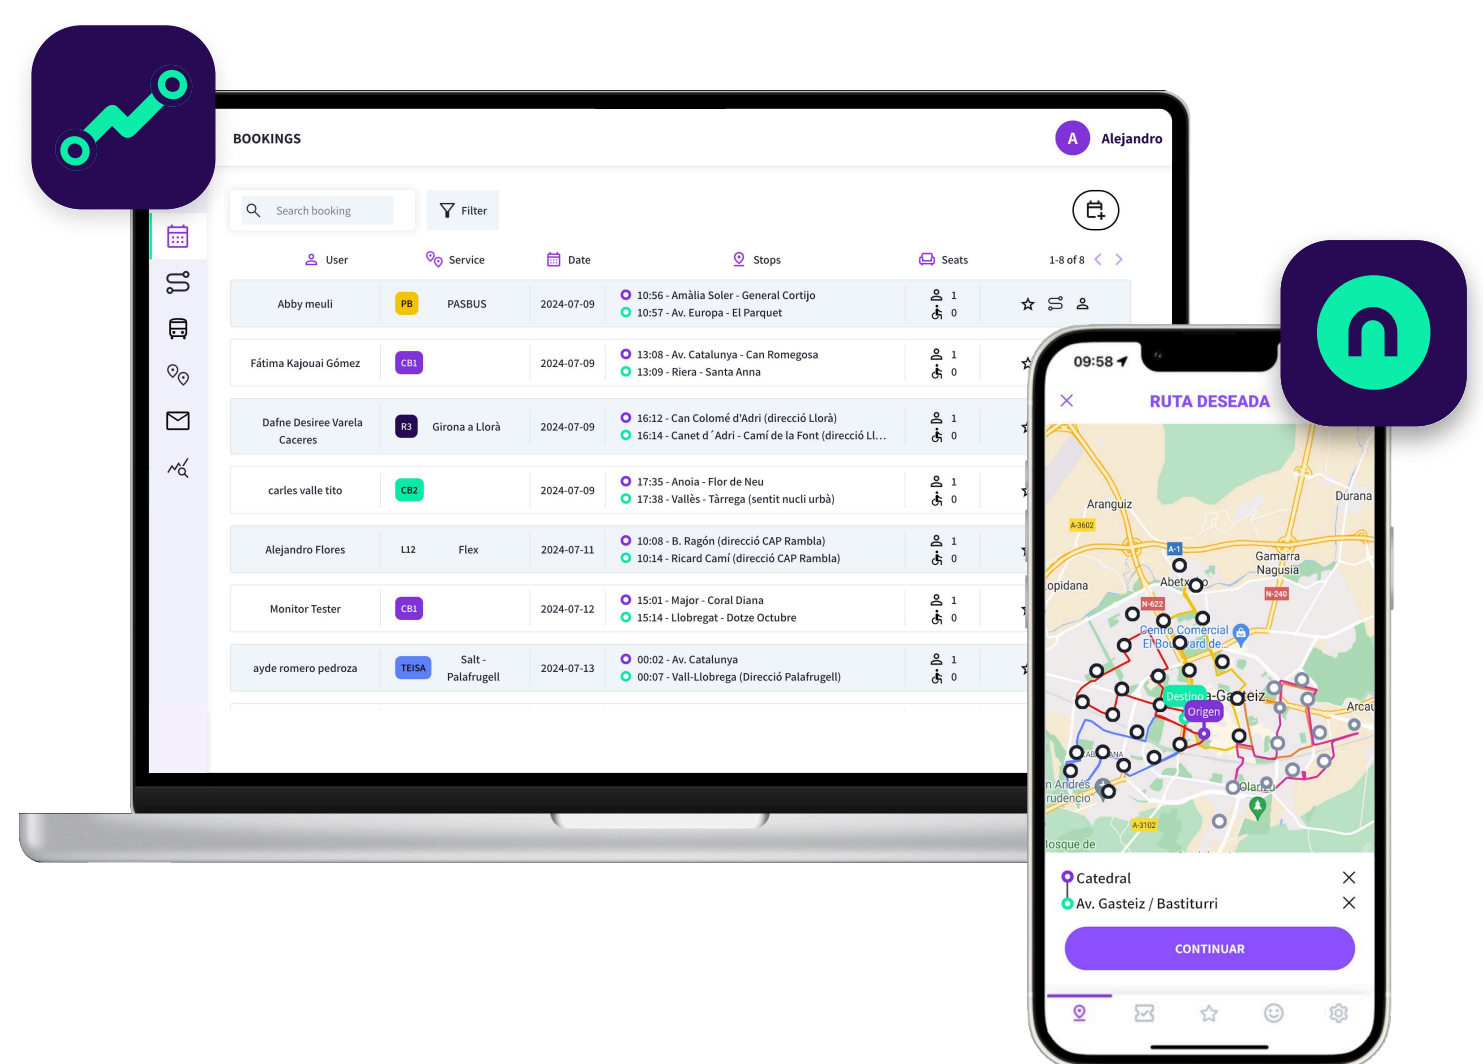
BOOKINGS

A Alejandro

Search booking

Filter

| User | Service | | Date | Stops | Seats | 1-8 of 8 |
|---|---|---|---|---|---|---|
| Abby meuli | PB | PASBUS | 2024-07-09 | 10:56 - Amàlia Soler - General Cortijo / 10:57 - Av. Europa - El Parquet | 1 / 0 | |
| Fátima Kajouai Gómez | CB1 | | 2024-07-09 | 13:08 - Av. Catalunya - Can Romegosa / 13:09 - Riera - Santa Anna | 1 / 0 | |
| Dafne Desiree Varela Caceres | R3 | Girona a Llorà | 2024-07-09 | 16:12 - Can Colomé d'Adri (direcció Llorà) / 16:14 - Canet d´Adri - Camí de la Font (direcció Ll… | 1 / 0 | |
| carles valle tito | CB2 | | 2024-07-09 | 17:35 - Anoia - Flor de Neu / 17:38 - Vallès - Tàrrega (sentit nucli urbà) | 1 / 0 | |
| Alejandro Flores | L12 | Flex | 2024-07-11 | 10:08 - B. Ragón (direcció CAP Rambla) / 10:14 - Ricard Camí (direcció CAP Rambla) | 1 / 0 | |
| Monitor Tester | CB1 | | 2024-07-12 | 15:01 - Major - Coral Diana / 15:14 - Llobregat - Dotze Octubre | 1 / 0 | |
| ayde romero pedroza | TEISA | Salt - Palafrugell | 2024-07-13 | 00:02 - Av. Catalunya / 00:07 - Vall-Llobrega (Direcció Palafrugell) | 1 / 0 | |

09:58

RUTA DESEADA

Aranguiz
Durana
A-3602
A-1
Gamarra
Nagusia
Abetxuko
opidana
N-622
N-240
Centro Comercial El Boulevard de...
Destino
-Gasteiz
Origen
Arcau
n Andrés
rudencio
Olarizu
A-3102
bosque de

Catedral
Av. Gasteiz / Bastiturri

CONTINUAR